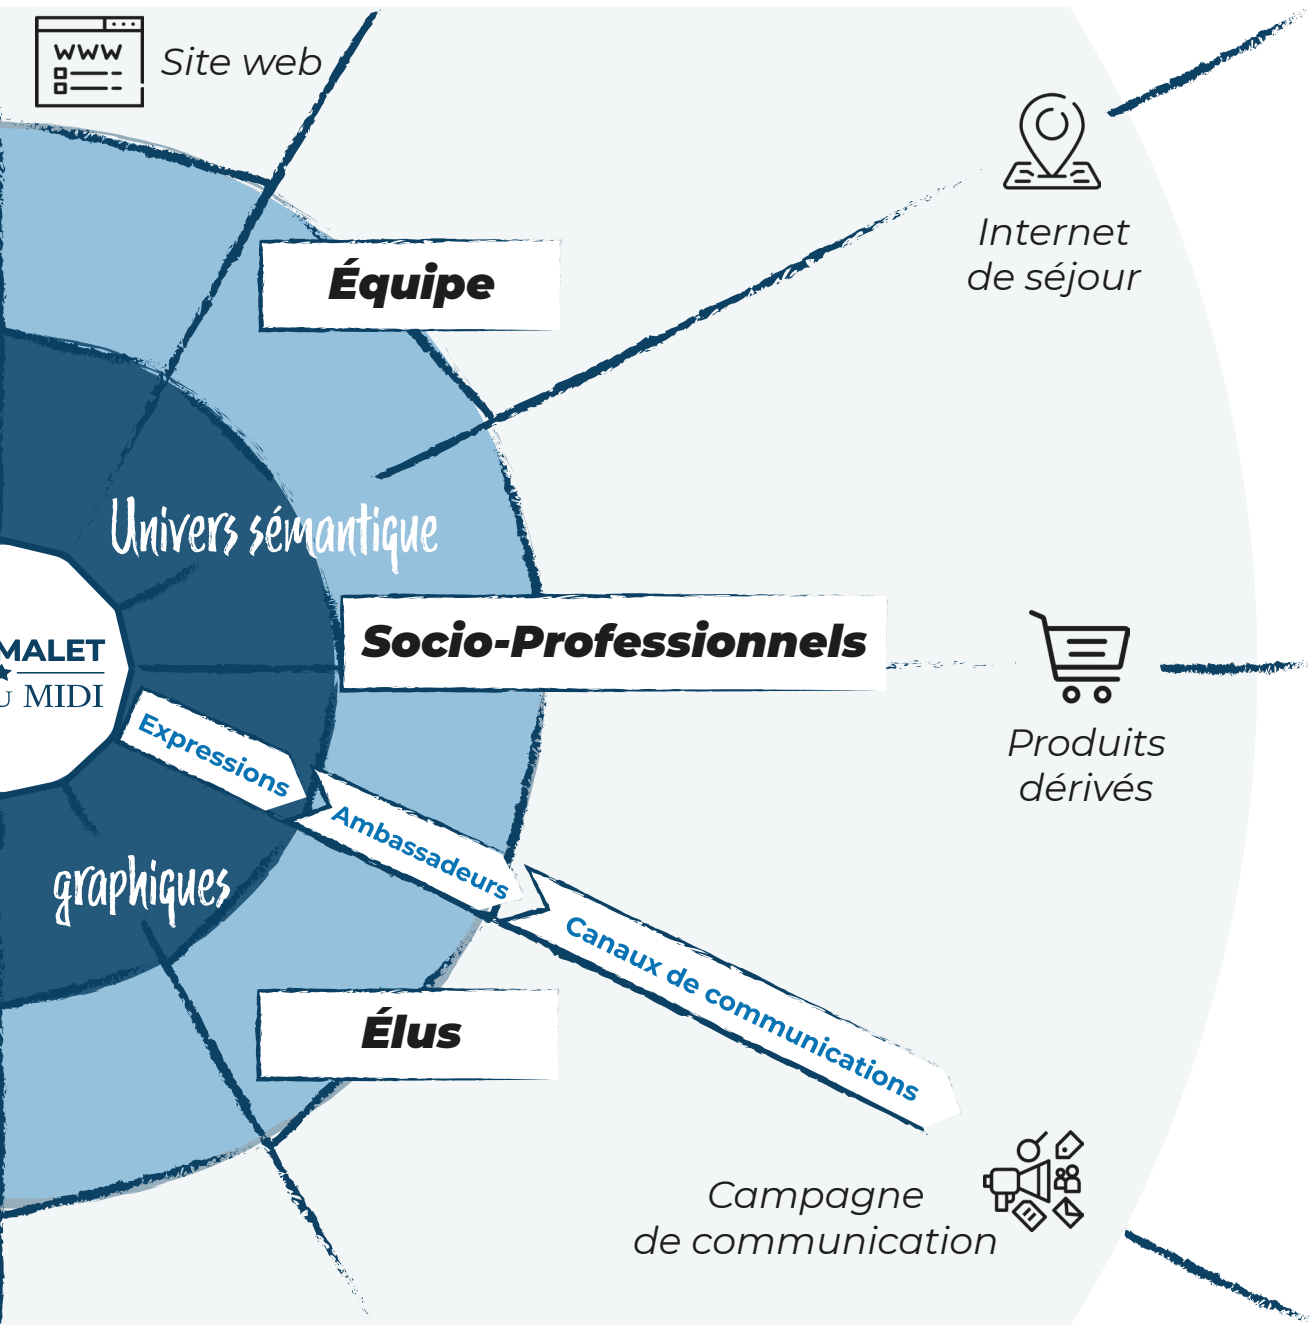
www

Site web

Internet de séjour

Équipe

Univers sémantique

Socio-Professionnels

MALET

U MIDI

Produits dérivés

Expressions

Ambassadeurs

graphiques

Canaux de communications

Élus

Campagne de communication